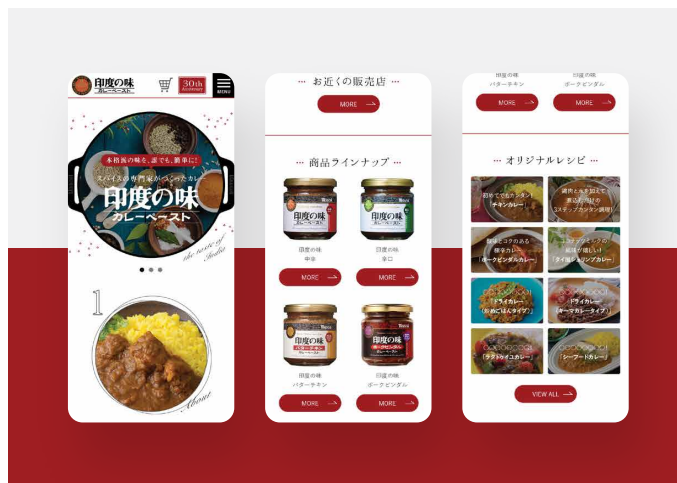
印度の味 カレーペースト 30th Anniversary MENU

本格派の味を、誰でも、簡単に!
スパイスの専門家がつくったカレー
印度の味
カレーペースト
the taste of India

1

About

··· お近くの販売店 ···
MORE

··· 商品ラインナップ ···
印度の味
印度の味 中辛
MORE
印度の味
印度の味 辛口
MORE
印度の味
印度の味 バターチキン
MORE
印度の味
印度の味 ポークビンダル
MORE

印度の味 バターチキン
MORE
印度の味 ポークビンダル
MORE

··· オリジナルレシピ ···
初めてのカンタン チキンカレー
調理と水を加えて煮込むだけ 2ステップカンタン調理
酸味とコクのある 豚肉カレー 「ポークビンダルカレー」
ココナッツミルクの 風味が優しい 「タイ風シュリンプカレー」
「ドライカレー (おめにはんタイプ)」
「ドライカレー (キーマカレータイプ)」
「ラタトゥイユカレー」
「シーフードカレー」
VIEW ALL